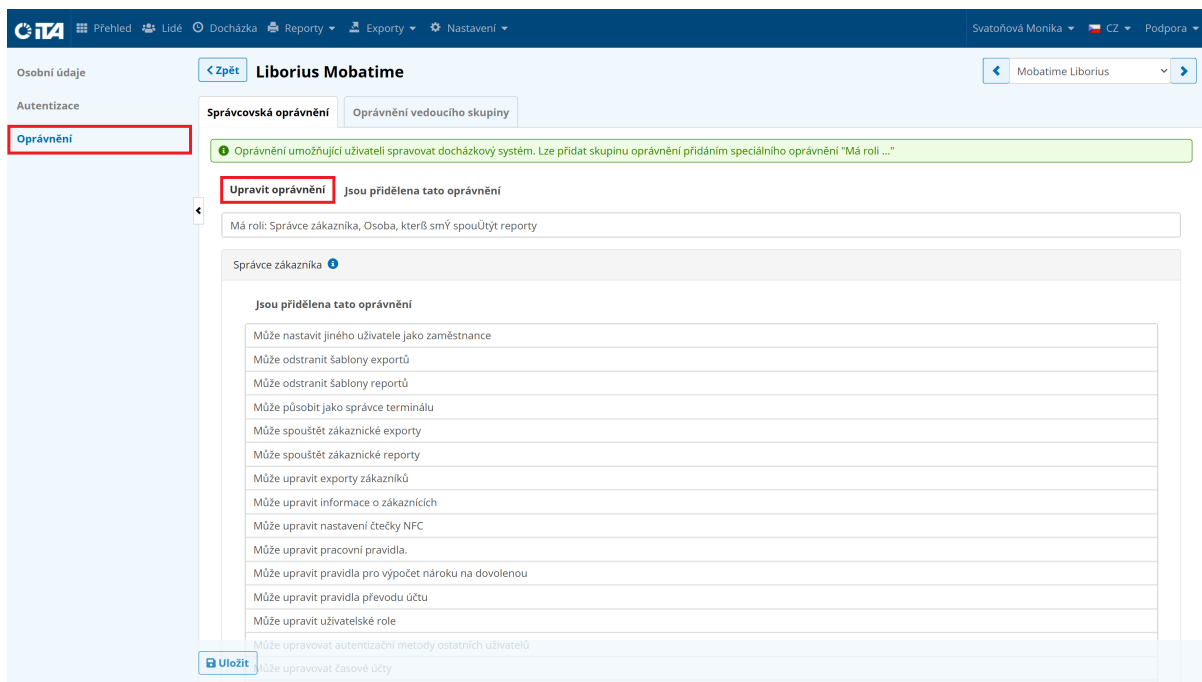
CiTA Přehled Lidé Docházka Reporty Exporty Nastavení Svatoňová Monika CZ Podpora

Osobní údaje
Autentizace
Oprávnění

< Zpět Liborius Mobatime

Mobatime Liborius

Správcovská oprávnění Oprávnění vedoucího skupiny

Oprávnění umožňující uživateli spravovat docházkový systém. Lze přidat skupinu oprávnění přidáním speciálního oprávnění "Má roli ..."

Upravit oprávnění Jsou přidělena tato oprávnění

Má roli: Správce zákazníka, Osoba, kterß smÝ spouÛtýt reporty

Správce zákazníka

Jsou přidělena tato oprávnění

Může nastavit jiného uživatele jako zaměstnance
Může odstranit šablony exportů
Může odstranit šablony reportů
Může působit jako správce terminálu
Může spouštět zákaznické exporty
Může spouštět zákaznické reporty
Může upravit exporty zákazníků
Může upravit informace o zákaznících
Může upravit nastavení čtečky NFC
Může upravit pracovní pravidla.
Může upravit pravidla pro výpočet nároku na dovolenou
Může upravit pravidla převodu účtu
Může upravit uživatelské role
Může upravovat autentizační metody ostatních uživatelů
Může upravovat časové účty

Uložit